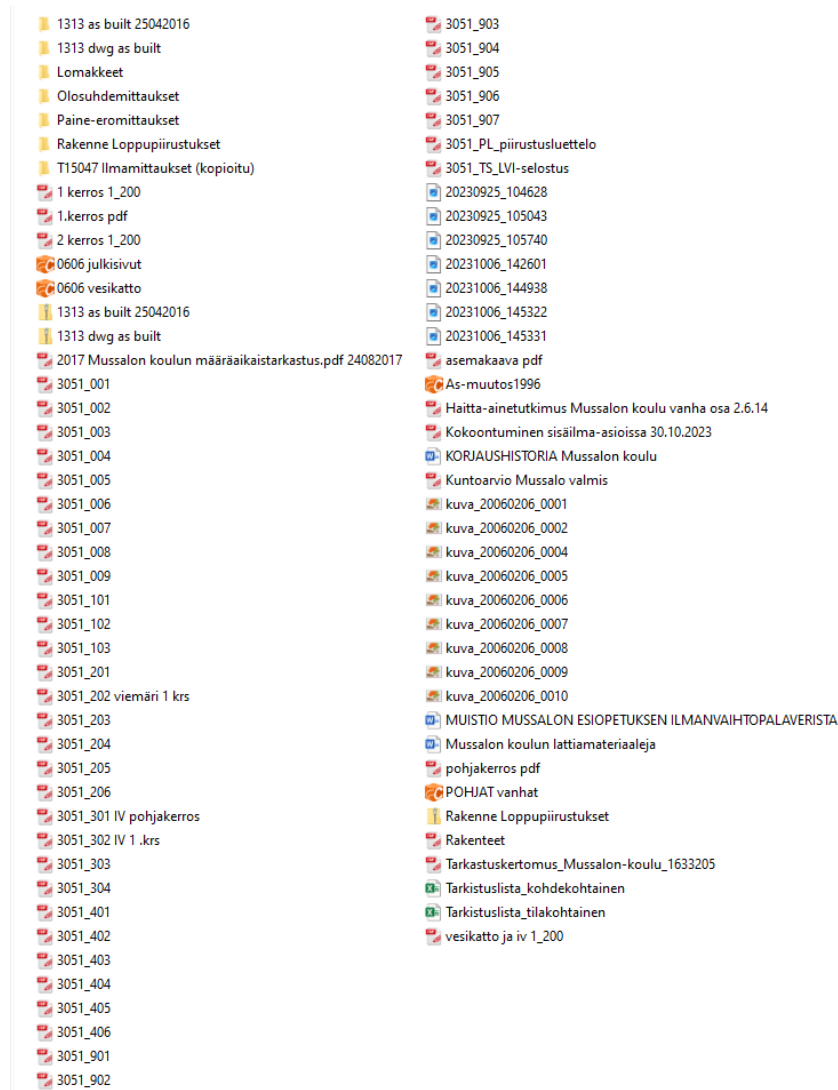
1313 as built 25042016
1313 dwg as built
Lomakkeet
Olosuhdemittaukset
Paine-eromittaukset
Rakenne Loppupiirustukset
T15047 Ilmamittaukset (kopioitu)
1 kerros 1_200
1.kerros pdf
2 kerros 1_200
0606 julkisivut
0606 vesikatto
1313 as built 25042016
1313 dwg as built
2017 Mussalon koulun määräaikaistarkastus.pdf 24082017
3051_001
3051_002
3051_003
3051_004
3051_005
3051_006
3051_007
3051_008
3051_009
3051_101
3051_102
3051_103
3051_201
3051_202 viemäri 1 krs
3051_203
3051_204
3051_205
3051_206
3051_301 IV pohjakerros
3051_302 IV 1 .krs
3051_303
3051_304
3051_401
3051_402
3051_403
3051_404
3051_405
3051_406
3051_901
3051_902

3051_903
3051_904
3051_905
3051_906
3051_907
3051_PL_piirustusluettelo
3051_TS_LVI-selostus
20230925_104628
20230925_105043
20230925_105740
20231006_142601
20231006_144938
20231006_145322
20231006_145331
asemakaava pdf
As-muutos1996
Haitta-ainetutkimus Mussalon koulu vanha osa 2.6.14
Kokoontuminen sisäilma-asioissa 30.10.2023
KORJAUSHISTORIA Mussalon koulu
Kuntoarvio Mussalo valmis
kuva_20060206_0001
kuva_20060206_0002
kuva_20060206_0004
kuva_20060206_0005
kuva_20060206_0006
kuva_20060206_0007
kuva_20060206_0008
kuva_20060206_0009
kuva_20060206_0010
MUISTIO MUSSALON ESIOPETUKSEN ILMANVAIHTOPALAVERISTA
Mussalon koulun lattiamateriaaleja
pohjakerros pdf
POHJAT vanhat
Rakenne Loppupiirustukset
Rakenteet
Tarkastuskertomus_Mussalon-koulu_1633205
Tarkistuslista_kohdekohtainen
Tarkistuslista_tilakohtainen
vesikatto ja iv 1_200